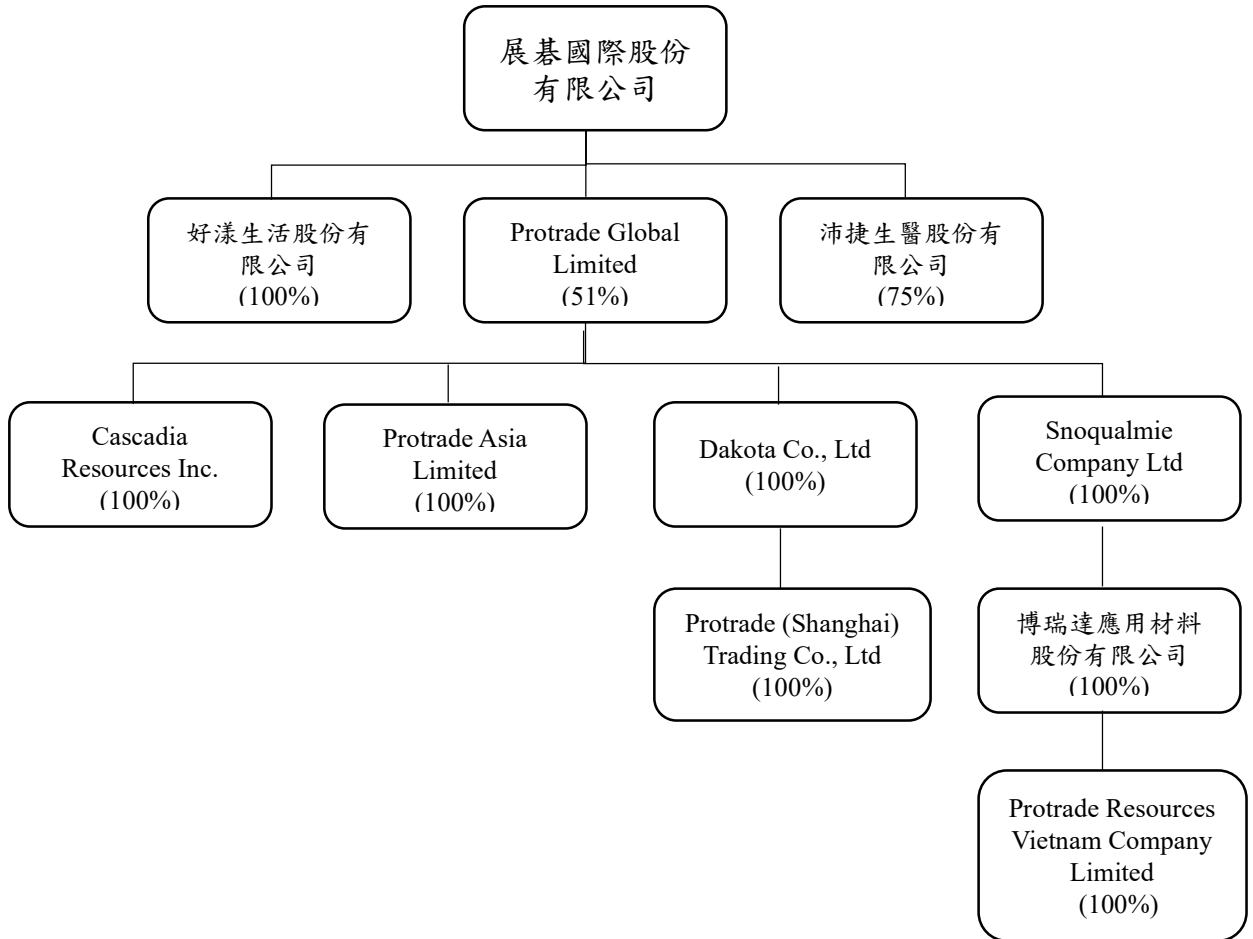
展碁國際股份有限公司

好漾生活股份有限公司
(100%)

Protrade Global Limited
(51%)

沛捷生醫股份有限公司
(75%)

Cascadia Resources Inc.
(100%)

Protrade Asia Limited
(100%)

Dakota Co., Ltd
(100%)

Snoqualmie Company Ltd
(100%)

Protrade (Shanghai) Trading Co., Ltd
(100%)

博瑞達應用材料股份有限公司
(100%)

Protrade Resources Vietnam Company Limited
(100%)